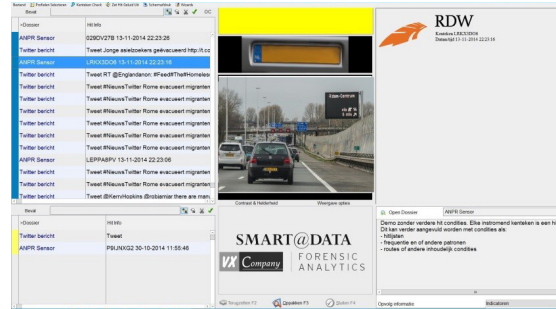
Bestand Profielen Selecteren Kentekens Check Zet Hit Gelezen Uit Schermafdruk Afbeeld
Bevat
OC

| <Dossier | Hit Info |
|---|---|
| ANPR Sensor | 029DVZ7B 13-11-2014 22:23:26 |
| Twitter bericht | Tweet Jonge asielzoekers geëvacueerd http://t.co |
| ANPR Sensor | LRKX3DO6 13-11-2014 22:23:16 |
| Twitter bericht | Tweet RT @Englandanon: #FeedItTheHomeless |
| Twitter bericht | Tweet #NieuwsTwitter Rome evacueert migranten |
| Twitter bericht | Tweet #NieuwsTwitter Rome evacueert migranten |
| Twitter bericht | Tweet #NieuwsTwitter Rome evacueert migranten |
| Twitter bericht | Tweet #NieuwsTwitter Rome evacueert migranten |
| Twitter bericht | Tweet #NieuwsTwitter Rome evacueert migranten |
| ANPR Sensor | LEPPA8FV 13-11-2014 22:23:06 |
| Twitter bericht | Tweet #NieuwsTwitter Rome evacueert migranten |
| Twitter bericht | Tweet #NieuwsTwitter Rome evacueert migranten |
| Twitter bericht | Tweet @KerryHopkins @robiamar there are man |

Bevat

| <Dossier | Hit Info |
|---|---|
| Twitter bericht | Tweet |
| ANPR Sensor | PSIJNXG2 30-10-2014 11:55:46 |

Contrast & Helderheid
Weergave opties

SMART@DATA
VX Company
FORENSIC ANALYTICS

Terugzetten F2
Opslaan F3
Sluiten F4

RDW
Kenteken LRKX3DO6
Datum/tijd 13-11-2014 22:23:16

Open Dossier
ANPR Sensor

Demo zonder verdere hit condities. Elke instromend kenteken is een hi
Dit kan verder aangevuld worden met condities als:
- hitlijsten
- frequentie en of andere patronen
- routes of andere inhoudelijk condities

Overig informatie
Indicatoren